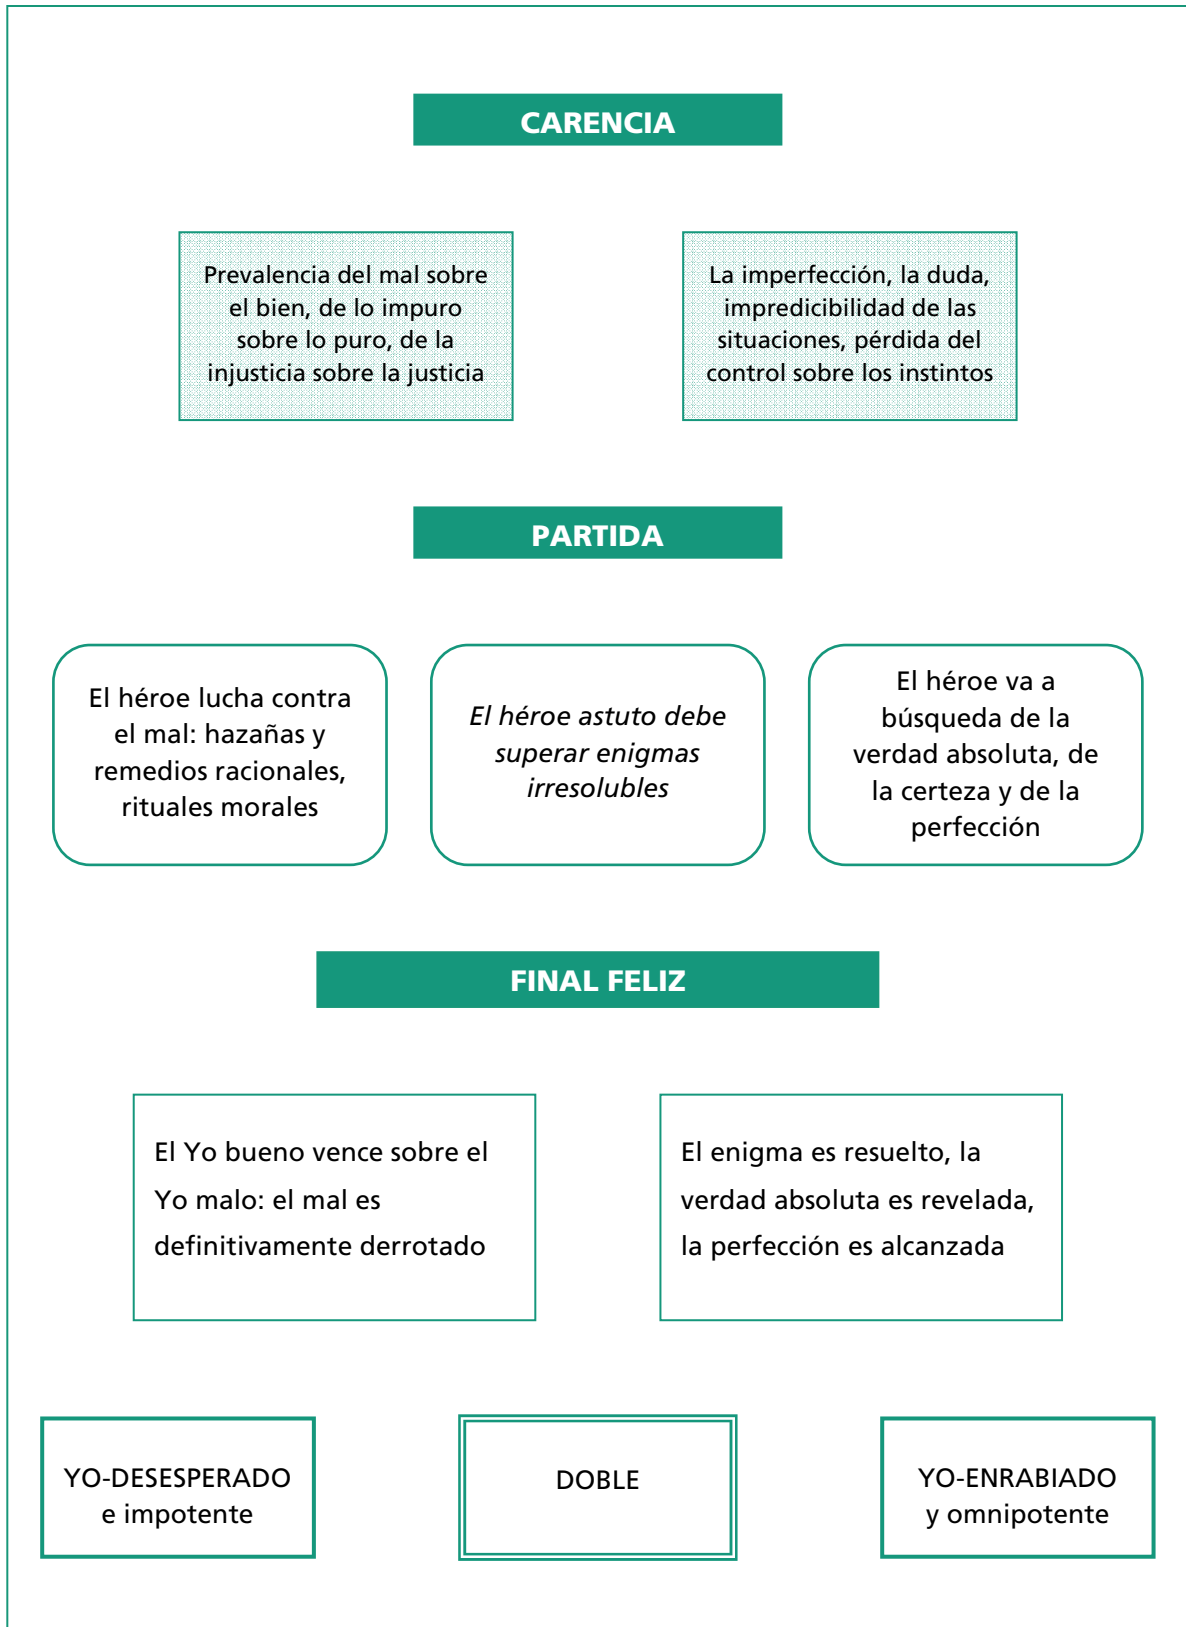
CARENCIA

Prevalencia del mal sobre el bien, de lo impuro sobre lo puro, de la injusticia sobre la justicia

La imperfección, la duda, impredicibilidad de las situaciones, pérdida del control sobre los instintos

PARTIDA

El héroe lucha contra el mal: hazañas y remedios racionales, rituales morales

*El héroe astuto debe superar enigmas irresolubles*

El héroe va a búsqueda de la verdad absoluta, de la certeza y de la perfección

FINAL FELIZ

El Yo bueno vence sobre el Yo malo: el mal es definitivamente derrotado

El enigma es resuelto, la verdad absoluta es revelada, la perfección es alcanzada

YO-DESESPERADO e impotente

DOBLE

YO-ENRABIADO y omnipotente